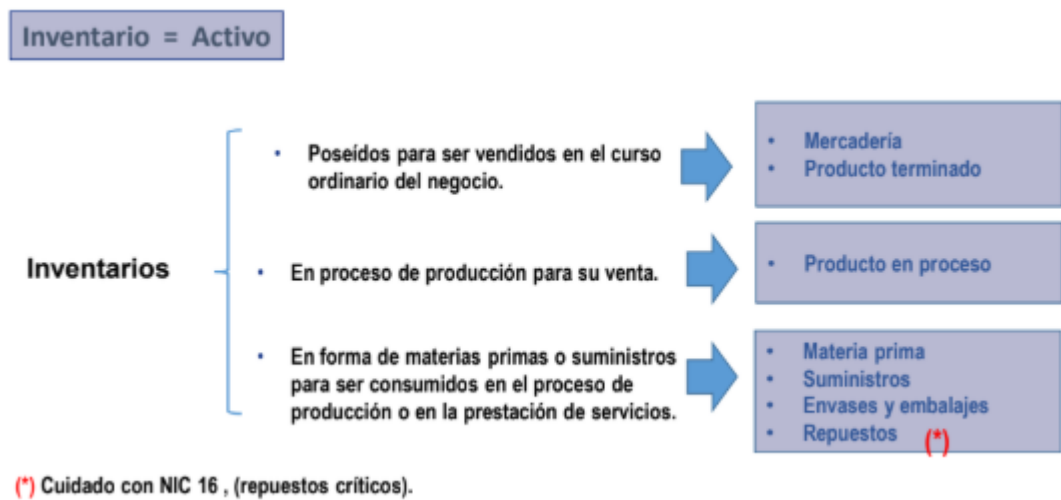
Inventario = Activo

Inventarios

• Poseídos para ser vendidos en el curso ordinario del negocio.

• Mercadería
• Producto terminado

• En proceso de producción para su venta.

• Producto en proceso

• En forma de materias primas o suministros para ser consumidos en el proceso de producción o en la prestación de servicios.

• Materia prima
• Suministros
• Envases y embalajes
• Repuestos (*)

(*) Cuidado con NIC 16 , (repuestos críticos).